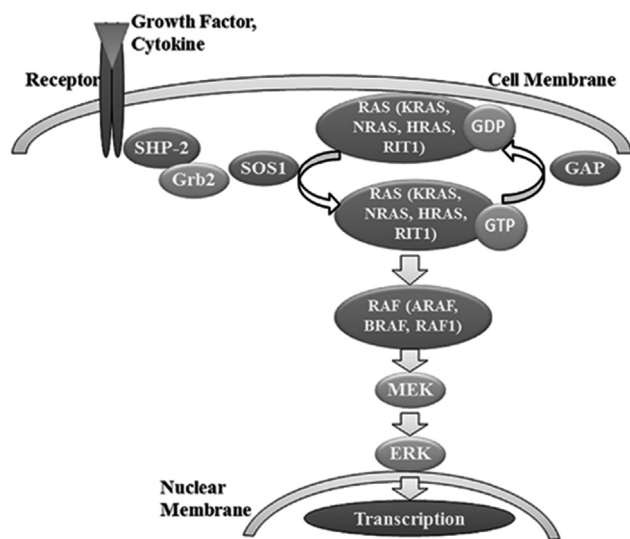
Growth Factor, Cytokine

Receptor

Cell Membrane

SHP-2

Grb2

SOS1

RAS (KRAS, NRAS, HRAS, RIT1)

GDP

GAP

RAS (KRAS, NRAS, HRAS, RIT1)

GTP

RAF (ARAF, BRAF, RAF1)

MEK

ERK

Nuclear Membrane

Transcription